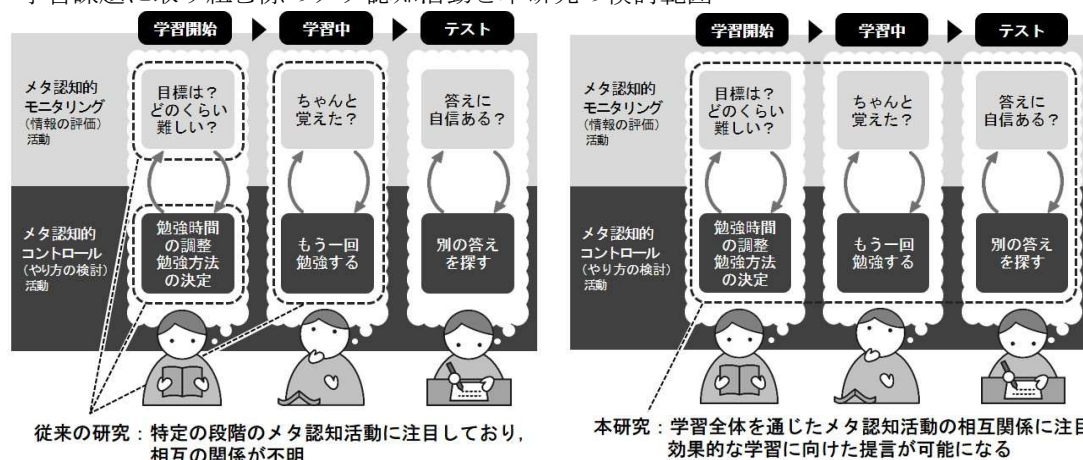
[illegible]

学習開始 学習中 テスト

メタ認知的モニタリング（情報の評価）活動

目標は？どのくらい難しい？

ちゃんと覚えた？

答えに自信ある？

メタ認知的コントロール（やり方の検討）活動

勉強時間の調整 勉強方法の決定

もう一回勉強する

別の答えを探す

従来の研究：特定の段階のメタ認知活動に注目しており，相互の関係が不明

学習開始 学習中 テスト

メタ認知的モニタリング（情報の評価）活動

目標は？どのくらい難しい？

ちゃんと覚えた？

答えに自信ある？

メタ認知的コントロール（やり方の検討）活動

勉強時間の調整 勉強方法の決定

もう一回勉強する

別の答えを探す

本研究：学習全体を通じたメタ認知活動の相互関係に注目 効果的な学習に向けた提言が可能になる